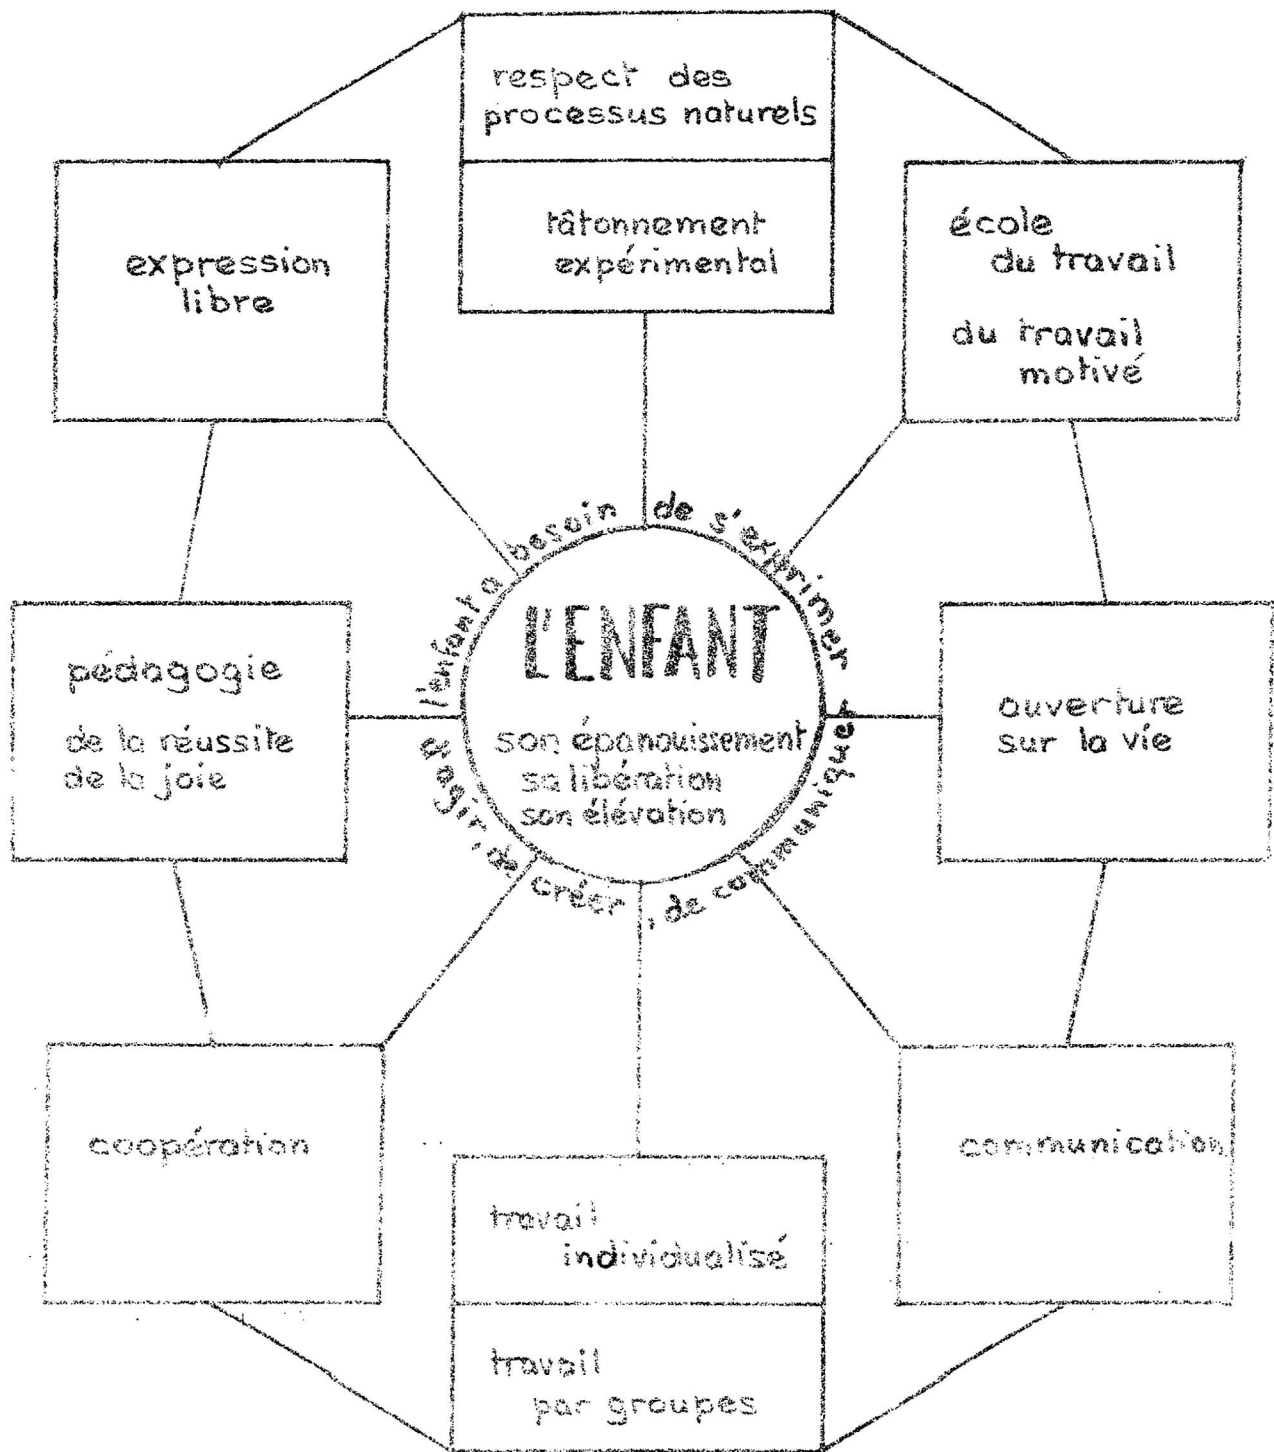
respect des processus naturels

tâtonnement expérimental

expression libre

école du travail

du travail motivé

l'enfant a besoin de s'exprimer, d'agir, de créer, de communiquer

L'ENFANT

son épanouissement
sa libération
son élévation

pédagogie

de la réussite
de la joie

ouverture sur la vie

coopération

communication

travail individualisé

travail par groupes